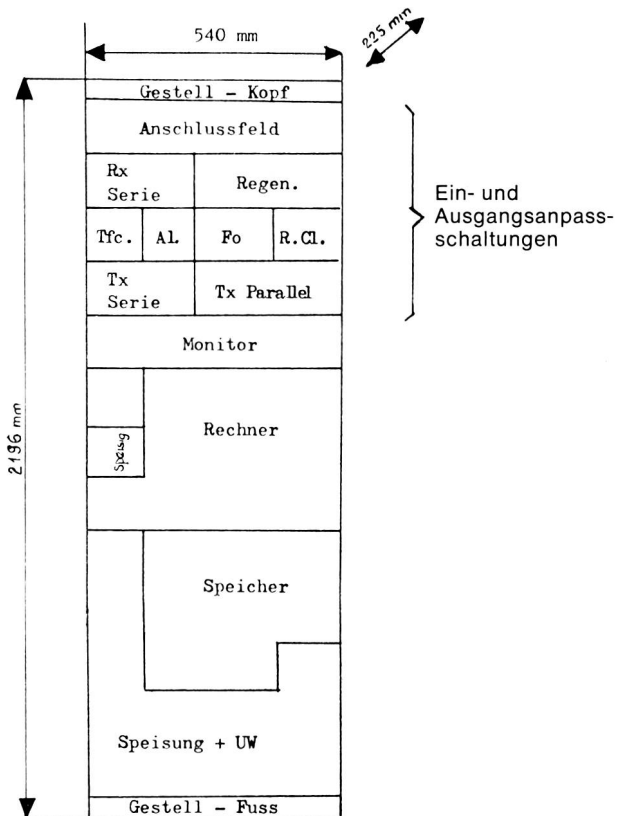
540 mm

225 mm

2196 mm

Gestell – Kopf

Anschlussfeld

Rx Serie

Regen.

Tfc.

Al.

Fo

R.Cl.

Tx Serie

Tx Parallel

Monitor

Speisg

Rechner

Speicher

Speisung + UW

Gestell – Fuss

Ein- und Ausgangsanpassschaltungen